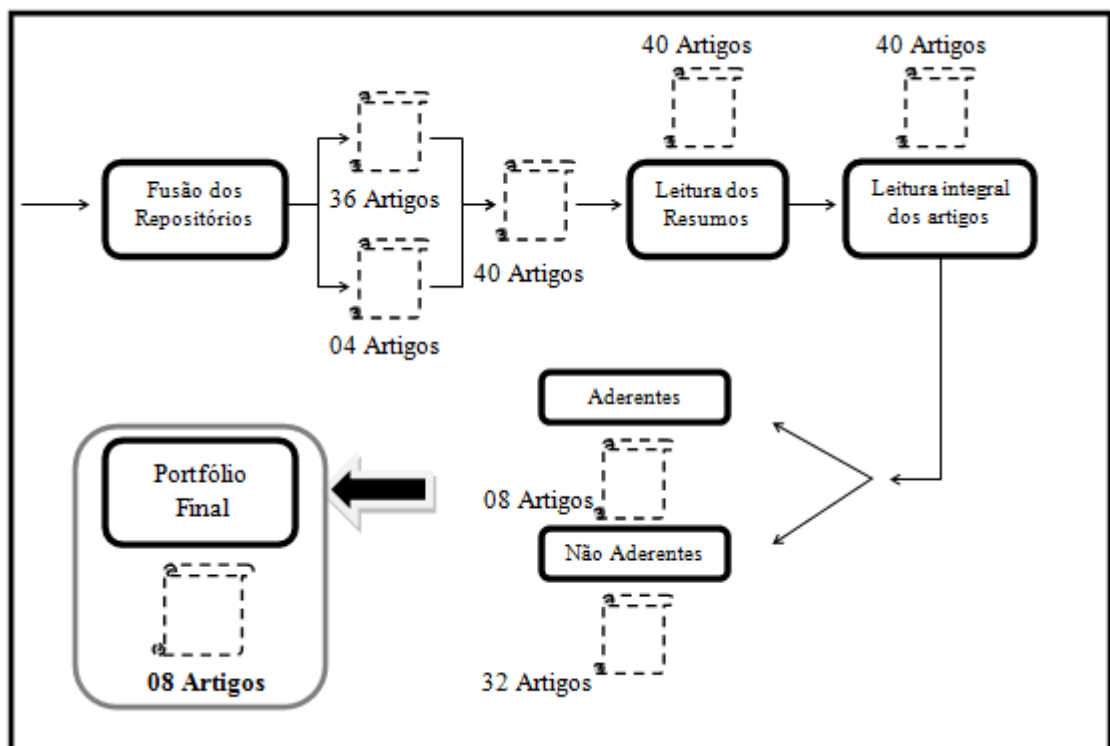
Fusão dos Repositórios

36 Artigos

04 Artigos

40 Artigos

40 Artigos

Leitura dos Resumos

40 Artigos

Leitura integral dos artigos

Aderentes

08 Artigos

Não Aderentes

32 Artigos

Portfólio Final

08 Artigos